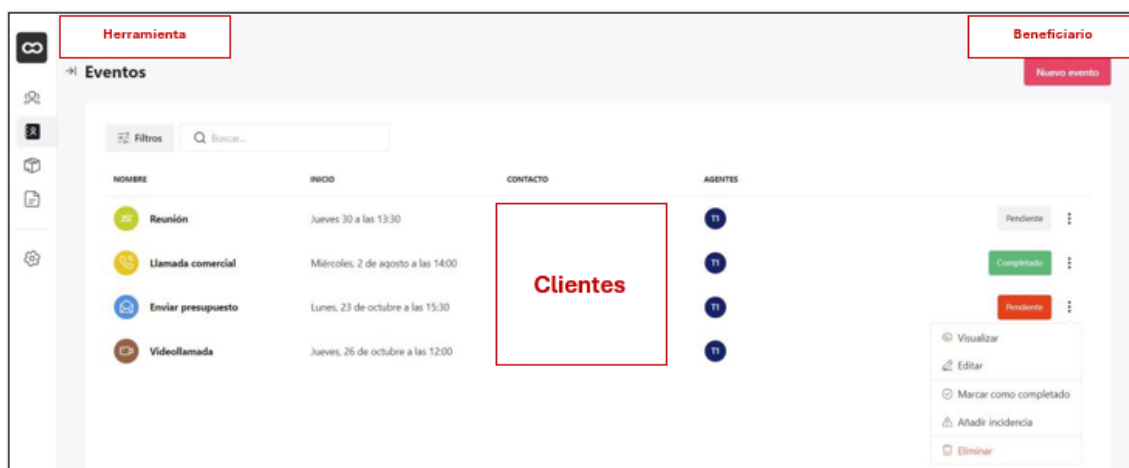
Herramienta

Beneficiario

Eventos

Nuevo evento

Filtros

Buscar...

| NOMBRE | INICIO | CONTACTO | AGENTES | |
|---|---|---|---|---|
| Reunión | Jueves 30 a las 13:30 | | T1 | Pendiente |
| Llamada comercial | Miércoles, 2 de agosto a las 14:00 | | T1 | Completado |
| Enviar presupuesto | Lunes, 23 de octubre a las 15:30 | | T1 | Pendiente |
| Videollamada | Jueves, 26 de octubre a las 12:00 | | T1 | |

Clientes

Visualizar
Editar
Marcar como completado
Añadir incidencia
Eliminar